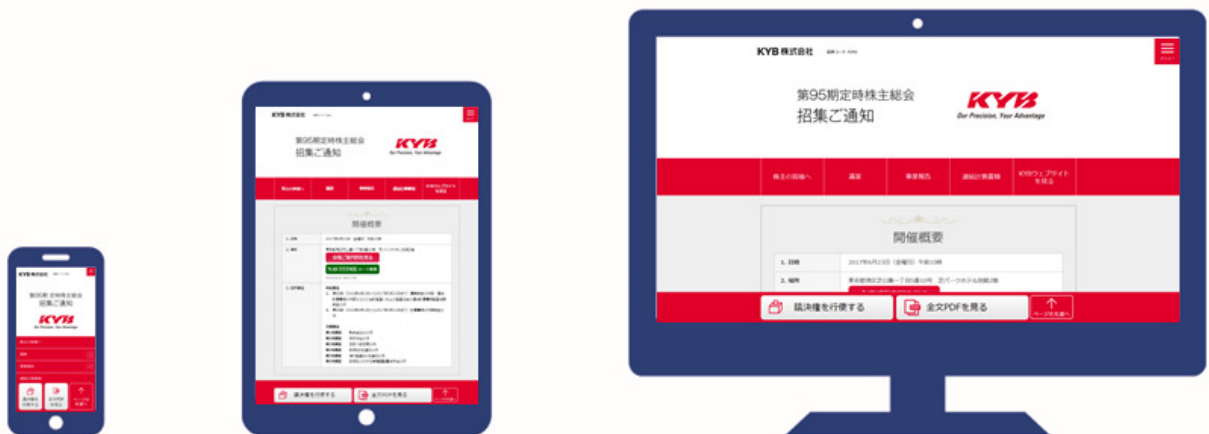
KYB株式会社

第95期定時株主総会
招集ご通知

KYB
Our Precision, Your Advantage

株主の皆様へ
議案
事業報告
連結計算書類
KYBウェブサイトを見る

開催概要

1. 日時 2017年6月23日（金曜日）午前10時
2. 場所 東京都港区芝公園一丁目8番10号 芝パークホテル別館1階

議決権を行使する
全文PDFを見る
ページの先頭へ

KYB株式会社

第95期定時株主総会
招集ご通知

KYB
Our Precision, Your Advantage

開催概要

議決権を行使する
全文PDFを見る

KYB株式会社

第95期定時株主総会
招集ご通知

KYB
Our Precision, Your Advantage